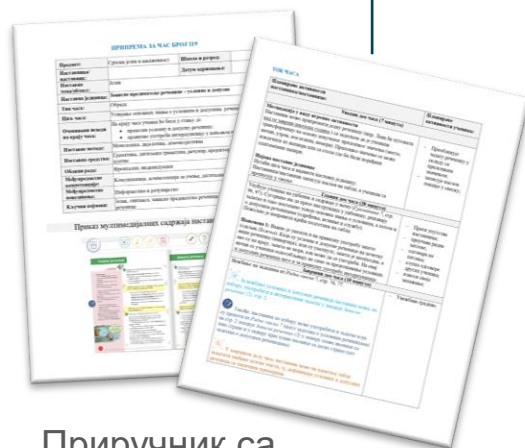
ПРИПРЕМА ЗА ЧАС БРОЈ 119

Предмет: Српски језик и књижевност
Школа и разред:
Наставник/наставница:
Датум одржавања:
Наставна тема/област: Језик
Наставна јединица: Зависне предикатске реченице – условне и допусне
Тип часа: Обрада
Циљ часа: Усвајање појмова: условне и допусне реченице

Оквирне методе рада:
Наставна средства:
Облици рада:
Међупредметне компетенције:
Међупредметно повезивање:
Кључни појмови:

Приказ мултимедијалних садржаја наставе

ТОК ЧАСА

Приручник са